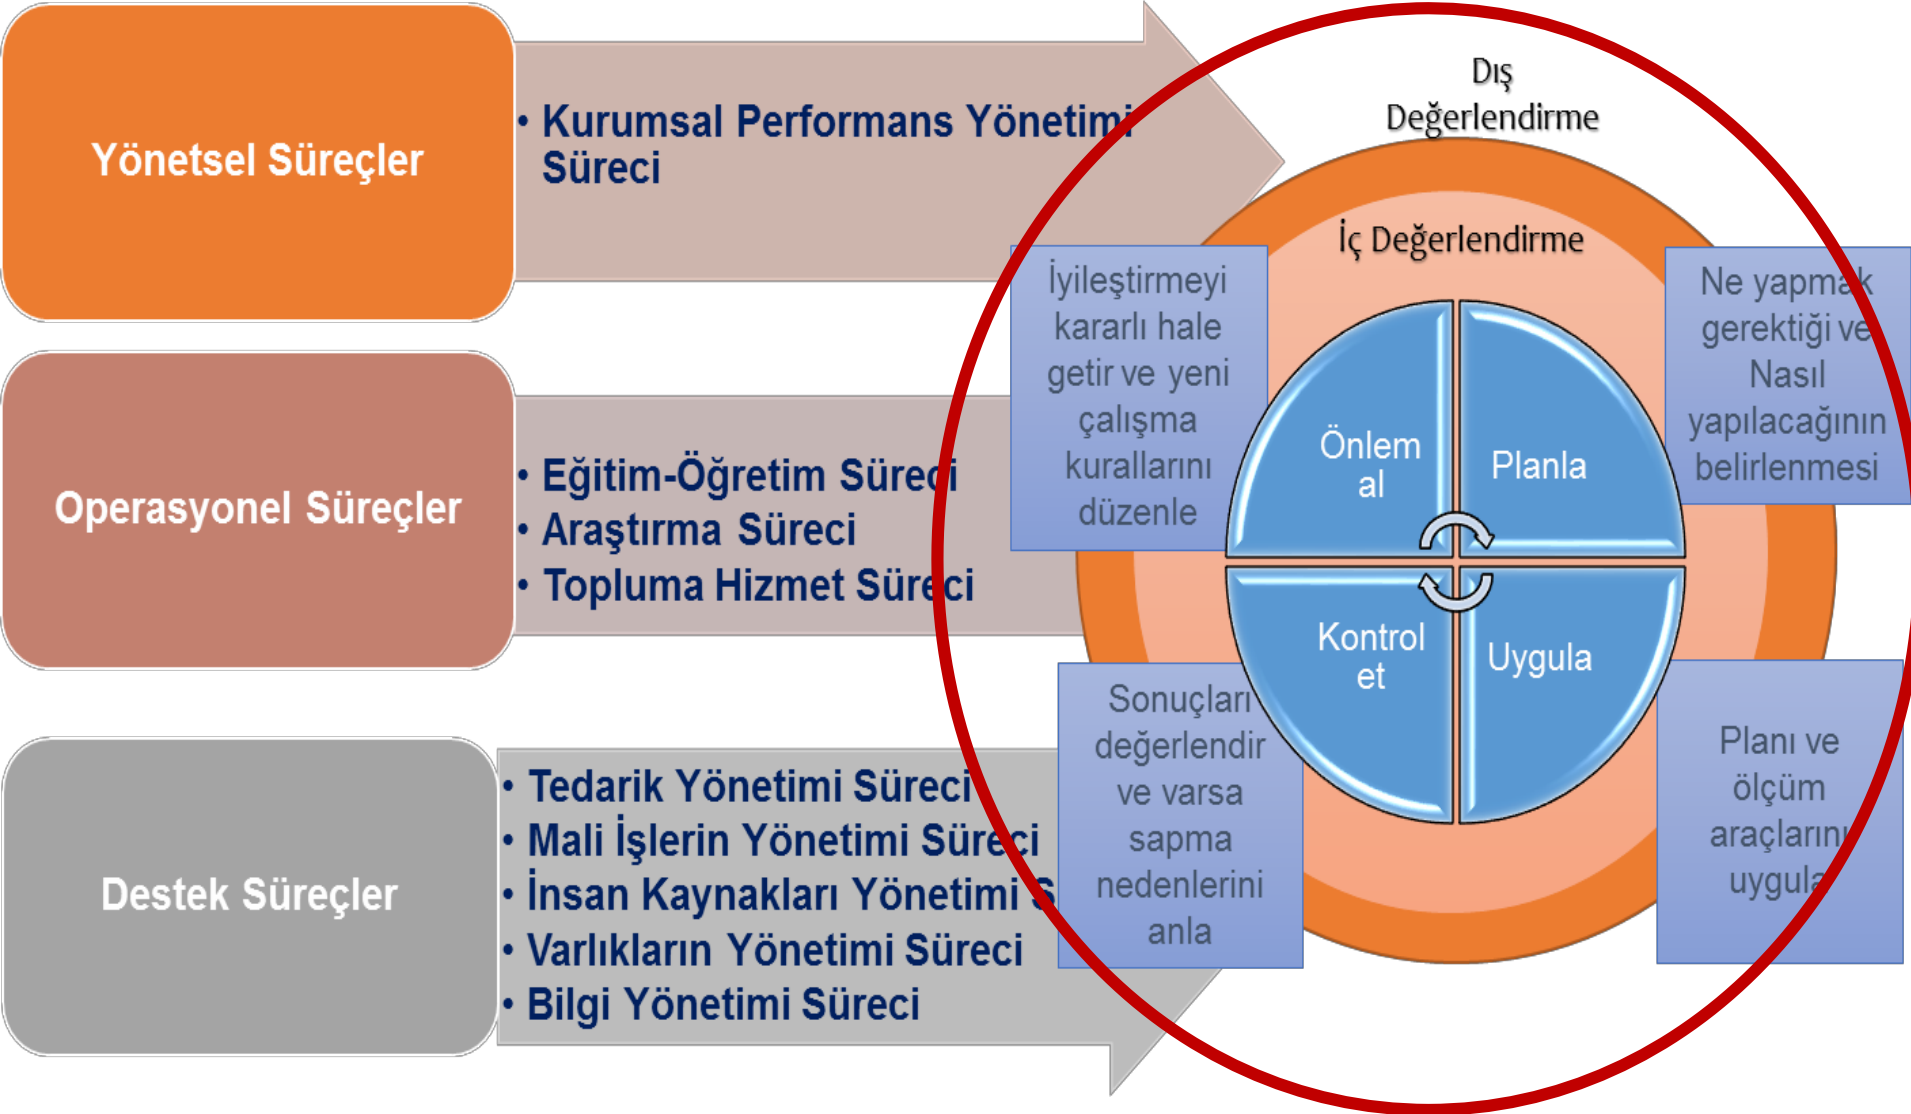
Yönetsel Süreçler

• Kurumsal Performans Yönetimi Süreci

Operasyonel Süreçler

• Eğitim-Öğretim Süreci
• Araştırma Süreci
• Topluma Hizmet Süreci

Destek Süreçler

• Tedarik Yönetimi Süreci
• Mali İşlerin Yönetimi Süreci
• İnsan Kaynakları Yönetimi S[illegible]
• Varlıkların Yönetimi Süreci
• Bilgi Yönetimi Süreci

Dış Değerlendirme

İç Değerlendirme

İyileştirmeyi kararlı hale getir ve yeni çalışma kurallarını düzenle

Ne yapmak gerektiği ve Nasıl yapılacağının belirlenmesi

Önlem al

Planla

Kontrol et

Uygula

Sonuçları değerlendir ve varsa sapma nedenlerini anla

Planı ve ölçüm araçların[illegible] uygula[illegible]